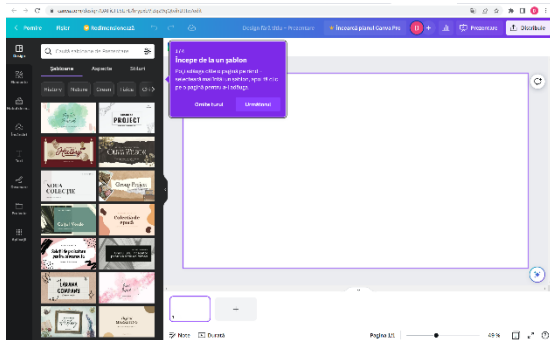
Pornire Fișier Redimensionează Design fără titlu - Prezentare Încearcă planul Canva Pro Prezentare Distribuie

Design Elemente Încărcări Text Fotografii Proiecte Aplicații

Caută șabloane de Prezentare

Șabloane Aspecte Stiluri

1/4
Începe de la un șablon
Poți adăuga o nouă pagină pentru selectând oricare un șablon, apoi fă clic pe o pagină pentru a-l adăuga.

Omite turul Următorul

PROJECT
History
NOUA COLECȚIE
Colecție de toamnă
Colecția de epocă
LOREM COMPANY
Magazin

Note Durată Pagina 1/1 49 %